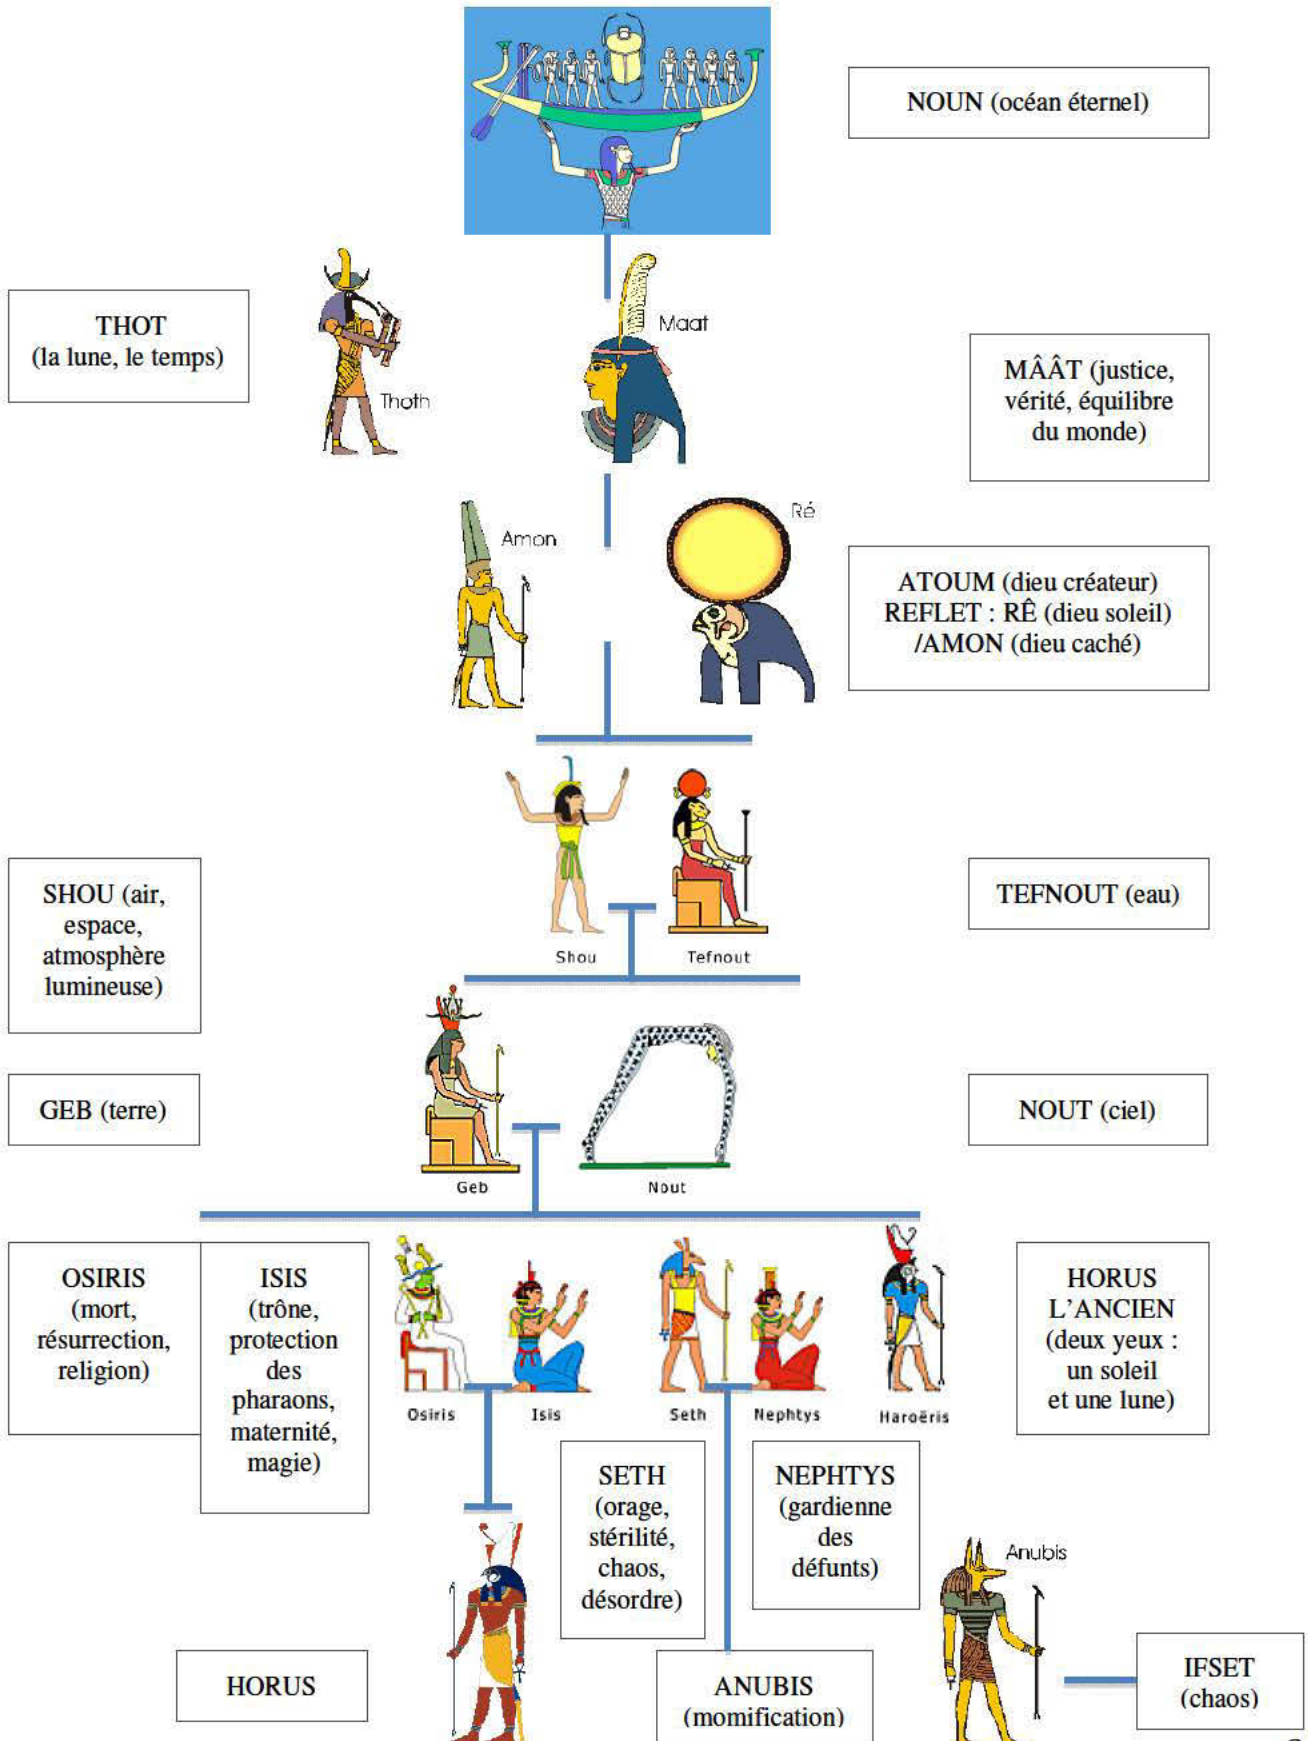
NOUN (océan éternel)

THOT
(la lune, le temps)

Thoth

Maat

MÂÂT (justice, vérité, équilibre du monde)

Amon

Ré

ATOUM (dieu créateur)
REFLET : RÊ (dieu soleil)
/AMON (dieu caché)

SHOU (air, espace, atmosphère lumineuse)

Shou

Tefnout

TEFNOUT (eau)

GEB (terre)

Geb

Nout

NOUT (ciel)

OSIRIS
(mort, résurrection, religion)

ISIS
(trône, protection des pharaons, maternité, magie)

Osiris

Isis

Seth

Nephtys

Haroëris

HORUS L'ANCIEN
(deux yeux : un soleil et une lune)

SETH
(orage, stérilité, chaos, désordre)

NEPHTYS
(gardienne des défunts)

Anubis

HORUS

ANUBIS
(momification)

IFSET
(chaos)